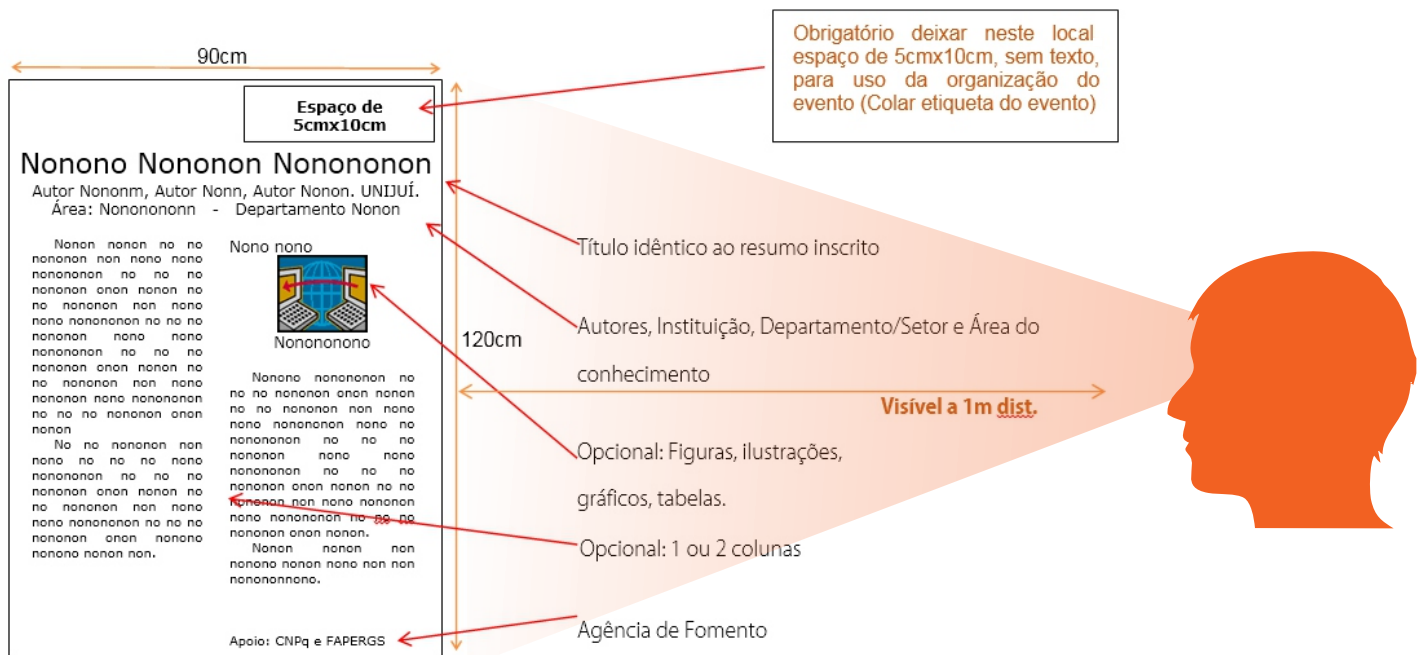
90cm

Espaço de 5cmx10cm

Nonono Nononon Nonononon

Autor Nononm, Autor Nonn, Autor Nonon. UNIJUÍ.
Área: Nonononnn - Departamento Nonon

Nonon nonon no no nononon non nono nono nonononon no no no nonononon onon nonon no no nononon non nono nono nonononon no no no nononon nono nono nonononon no no no nononon onon nonon no no nononon non nono nonononon nono nonononon no no no nononon onon nonon
No no nononon non nono no no no nono nonononon no no no nonononon onon nonon no no nononon non nono nono nonononon no no no nononon onon nonono nonono nonon non.

Nono nono

Nonononono

Nonono nonononon no no no nononon onon nonon no no nononon non nono nono nonononon nono no nonononon no no no nononon nono nono nonononon no no no nononon onon nonon no no nononon non nono nonononon non nono nono nonononon no no no nononon onon nonon.
Nonon nonon non nonono nonon nono non non nonononnono.

Apoio: CNPq e FAPERGS

120cm

Obrigatório deixar neste local espaço de 5cmx10cm, sem texto, para uso da organização do evento (Colar etiqueta do evento)

Título idêntico ao resumo inscrito

Autores, Instituição, Departamento/Setor e Área do conhecimento

Visível a 1m dist.

Opcional: Figuras, ilustrações, gráficos, tabelas.

Opcional: 1 ou 2 colunas

Agência de Fomento